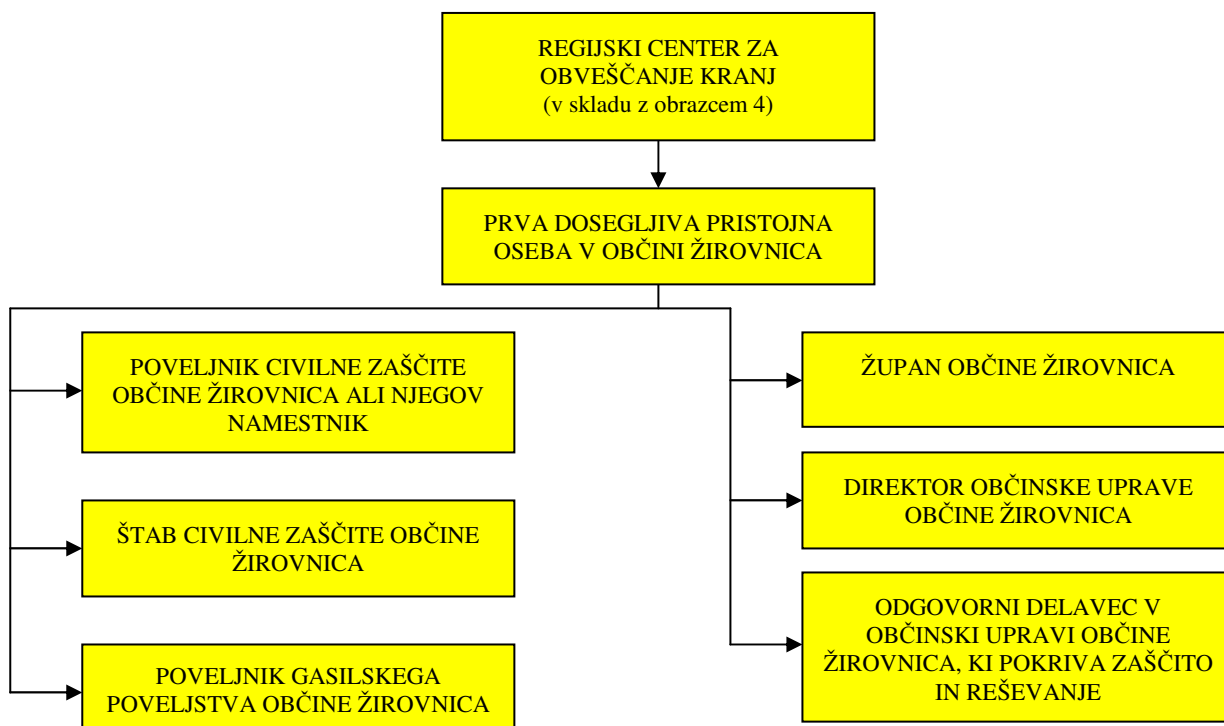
REGIJSKI CENTER ZA OBVEŠČANJE KRANJ
(v skladu z obrazcem 4)

PRVA DOSEGLJIVA PRISTOJNA OSEBA V OBČINI ŽIROVNICA

POVELJNIK CIVILNE ZAŠČITE OBČINE ŽIROVNICA ALI NJEGOV NAMESTNIK

ŠTAB CIVILNE ZAŠČITE OBČINE ŽIROVNICA

POVELJNIK GASILSKEGA POVELJSTVA OBČINE ŽIROVNICA

ŽUPAN OBČINE ŽIROVNICA

DIREKTOR OBČINSKE UPRAVE OBČINE ŽIROVNICA

ODGOVORNI DELAVEC V OBČINSKI UPRAVI OBČINE ŽIROVNICA, KI POKRIVA ZAŠČITO IN REŠEVANJE